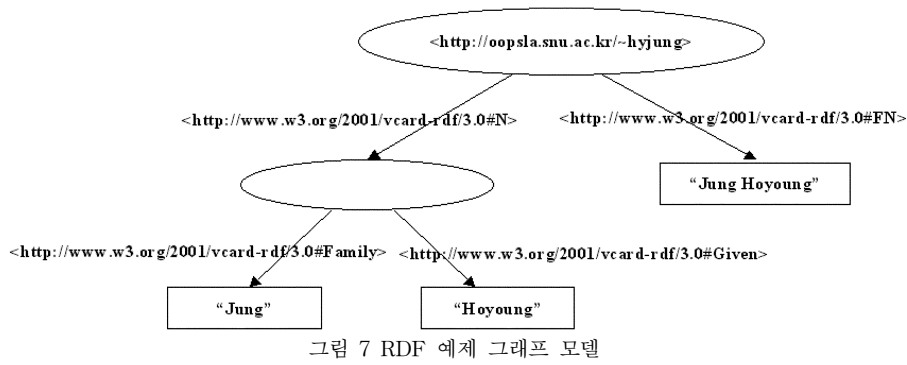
<http://oopsla.snu.ac.kr/~hyjung>

<http://www.w3.org/2001/vcard-rdf/3.0#N>

<http://www.w3.org/2001/vcard-rdf/3.0#FN>

"Jung Hoyoung"

<http://www.w3.org/2001/vcard-rdf/3.0#Family>

<http://www.w3.org/2001/vcard-rdf/3.0#Given>

"Jung"

"Hoyoung"

그림 7 RDF 예제 그래프 모델